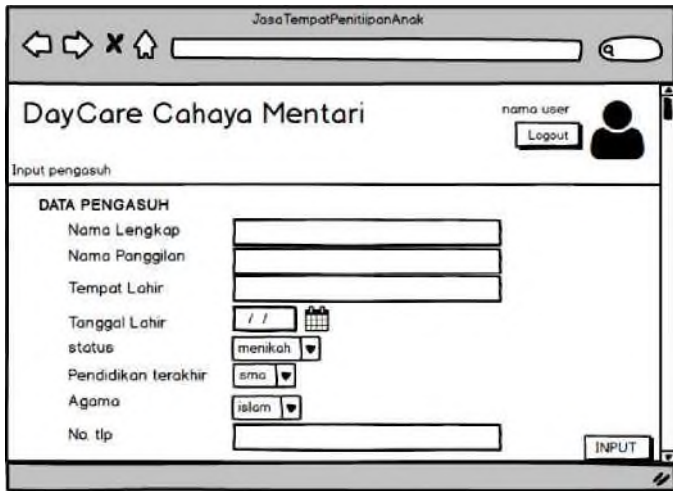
JasaTempatPenitiipanAnak

DayCare Cahaya Mentari

nama user

Logout

Input pengasuh

DATA PENGASUH

Nama Lengkap

Nama Panggilan

Tempat Lahir

Tanggal Lahir / /

status menikah

Pendidikan terakhir sma

Agama islam

No. tlp

INPUT